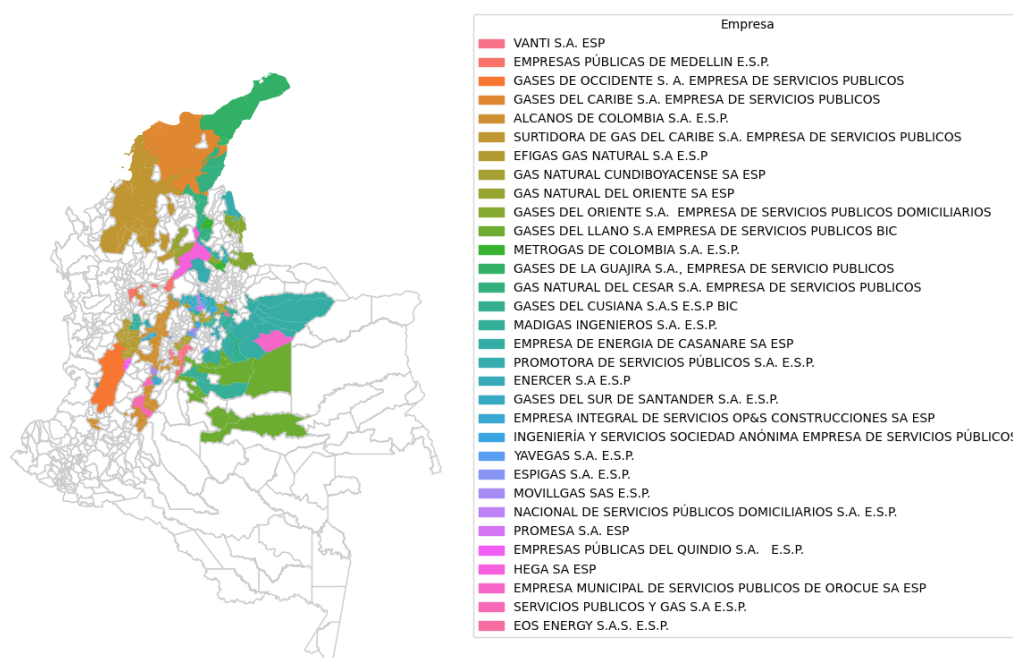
Empresa
VANTI S.A. ESP
EMPRESAS PÚBLICAS DE MEDELLIN E.S.P.
GASES DE OCCIDENTE S. A. EMPRESA DE SERVICIOS PUBLICOS
GASES DEL CARIBE S.A. EMPRESA DE SERVICIOS PUBLICOS
ALCANOS DE COLOMBIA S.A. E.S.P.
SURTIDORA DE GAS DEL CARIBE S.A. EMPRESA DE SERVICIOS PUBLICOS
EFIGAS GAS NATURAL S.A E.S.P
GAS NATURAL CUNDIBOYACENSE SA ESP
GAS NATURAL DEL ORIENTE SA ESP
GASES DEL ORIENTE S.A. EMPRESA DE SERVICIOS PUBLICOS DOMICILIARIOS
GASES DEL LLANO S.A EMPRESA DE SERVICIOS PUBLICOS BIC
METROGAS DE COLOMBIA S.A. E.S.P.
GASES DE LA GUAJIRA S.A., EMPRESA DE SERVICIO PUBLICOS
GAS NATURAL DEL CESAR S.A. EMPRESA DE SERVICIOS PUBLICOS
GASES DEL CUSIANA S.A.S E.S.P BIC
MADIGAS INGENIEROS S.A. E.S.P.
EMPRESA DE ENERGIA DE CASANARE SA ESP
PROMOTORA DE SERVICIOS PÚBLICOS S.A. E.S.P.
ENERCER S.A E.S.P
GASES DEL SUR DE SANTANDER S.A. E.S.P.
EMPRESA INTEGRAL DE SERVICIOS OP&S CONSTRUCCIONES SA ESP
INGENIERÍA Y SERVICIOS SOCIEDAD ANÓNIMA EMPRESA DE SERVICIOS PÚBLICOS
YAVEGAS S.A. E.S.P.
ESPIGAS S.A. E.S.P.
MOVILLGAS SAS E.S.P.
NACIONAL DE SERVICIOS PÚBLICOS DOMICILIARIOS S.A. E.S.P.
PROMESA S.A. ESP
EMPRESAS PÚBLICAS DEL QUINDIO S.A. E.S.P.
HEGA SA ESP
EMPRESA MUNICIPAL DE SERVICIOS PUBLICOS DE OROCUE SA ESP
SERVICIOS PUBLICOS Y GAS S.A E.S.P.
EOS ENERGY S.A.S. E.S.P.